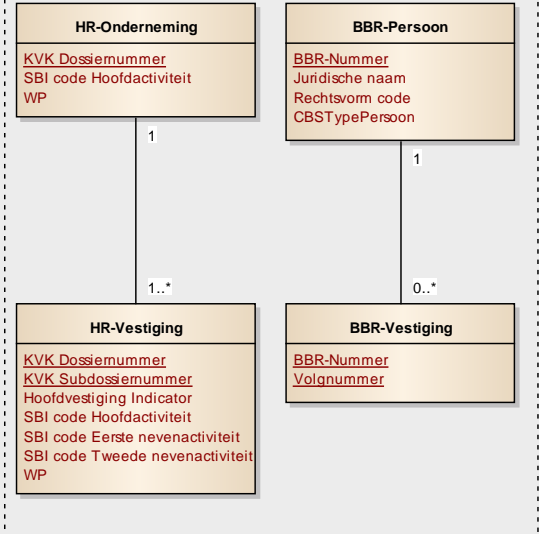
HR-Onderneming

KVK Dossiernummer
SBI code Hoofdactiviteit
WP

BBR-Persoon

BBR-Nummer
Juridische naam
Rechtsvorm code
CBSTypePersoon

1

1

1..*

0..*

HR-Vestiging

KVK Dossiernummer
KVK Subdossiernummer
Hoofdvestiging Indicator
SBI code Hoofdactiviteit
SBI code Eerste nevenactiviteit
SBI code Tweede nevenactiviteit
WP

BBR-Vestiging

BBR-Nummer
Volgnummer